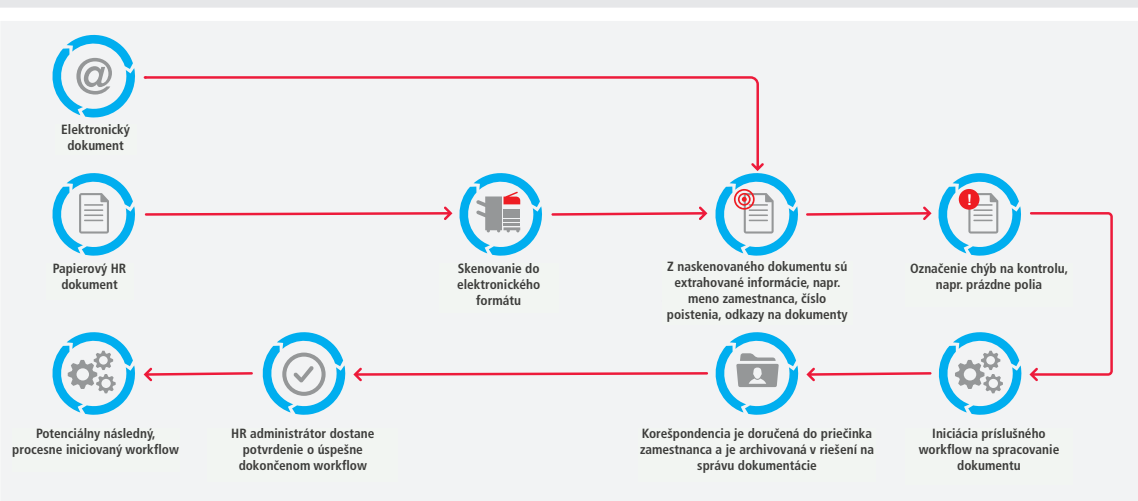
@

Elektronický dokument

Papierový HR dokument

Skenovanie do elektronického formátu

Z naskenovaného dokumentu sú extrahované informácie, napr. meno zamestnanca, číslo poistenia, odkazy na dokumenty

Označenie chýb na kontrolu, napr. prázdne polia

Iniciácia príslušného workflow na spracovanie dokumentu

Korešpondencia je doručená do priečinka zamestnanca a je archivovaná v riešení na správu dokumentácie

HR administrátor dostane potvrdenie o úspešne dokončenom workflow

Potenciálny následný, procesne iniciovaný workflow